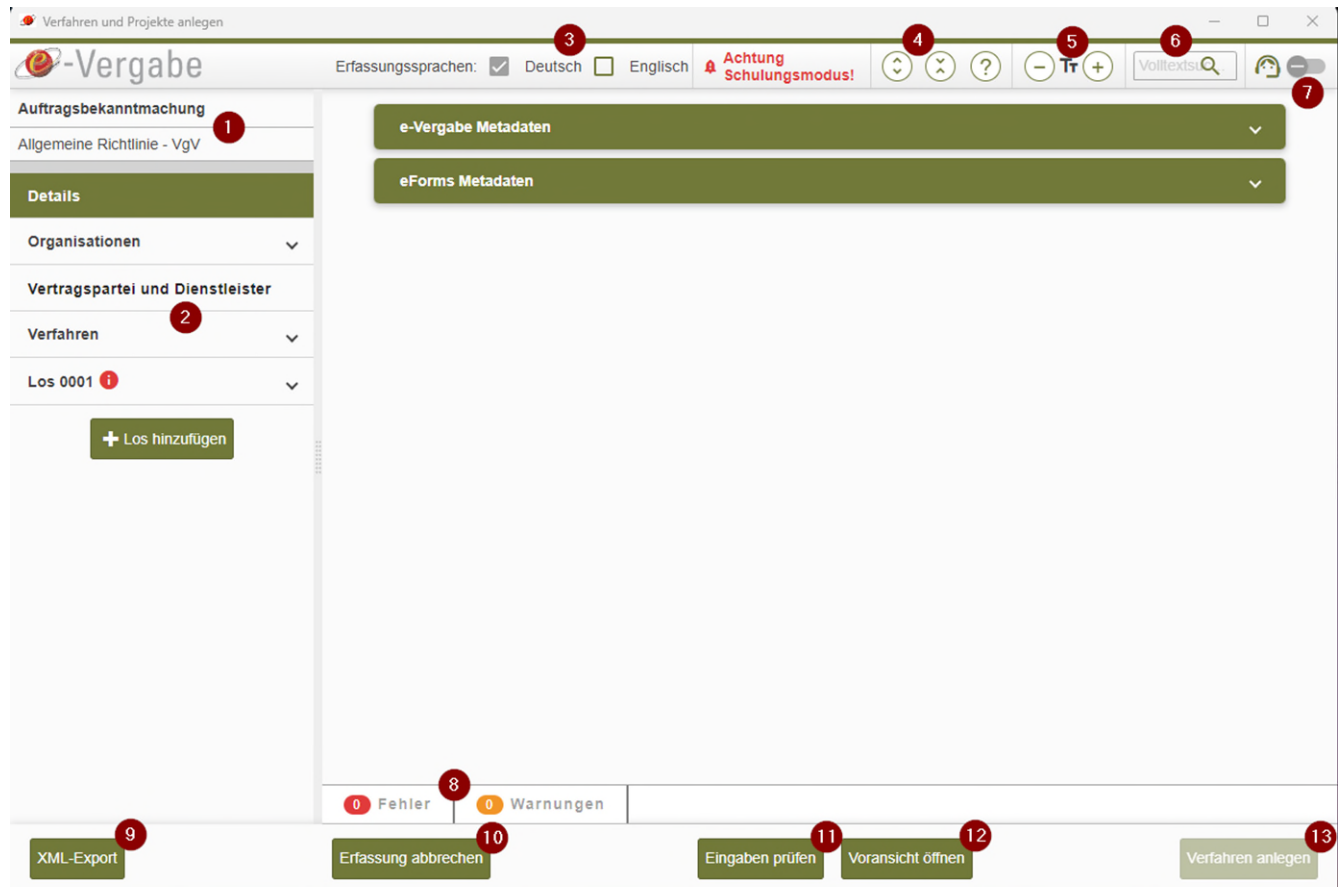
Verfahren und Projekte anlegen

e-Vergabe

Erfassungssprachen: Deutsch Englisch

Achtung Schulungsmodus!

3 4 5 6 7

Volltextsu

Auftragsbekanntmachung

1

Allgemeine Richtlinie - VgV

Details

Organisationen

Vertragspartei und Dienstleister

2

Verfahren

Los 0001

Los hinzufügen

e-Vergabe Metadaten

eForms Metadaten

0 Fehler

8

0 Warnungen

XML-Export 9

Erfassung abbrechen 10

Eingaben prüfen 11

Voransicht öffnen 12

Verfahren anlegen 13